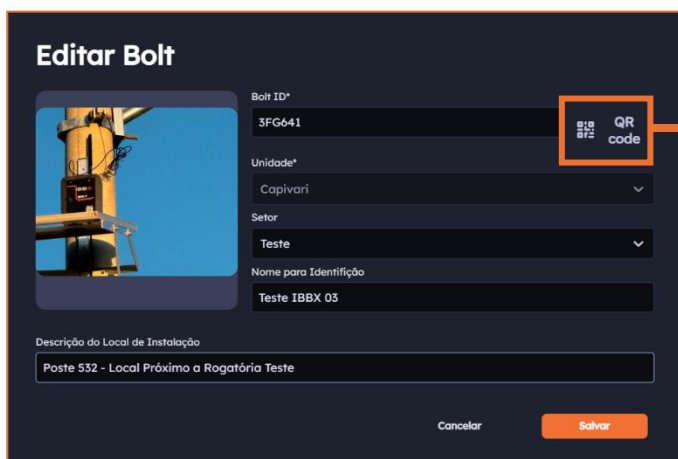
Editar Bolt

Bolt ID*
3FG641
QR code

Unidade*
Capivari

Setor
Teste

Nome para Identifição
Teste IBBX 03

Descrição do Local de Instalação
Poste 532 - Local Próximo a Rogatória Teste

Cancelar
Salvar